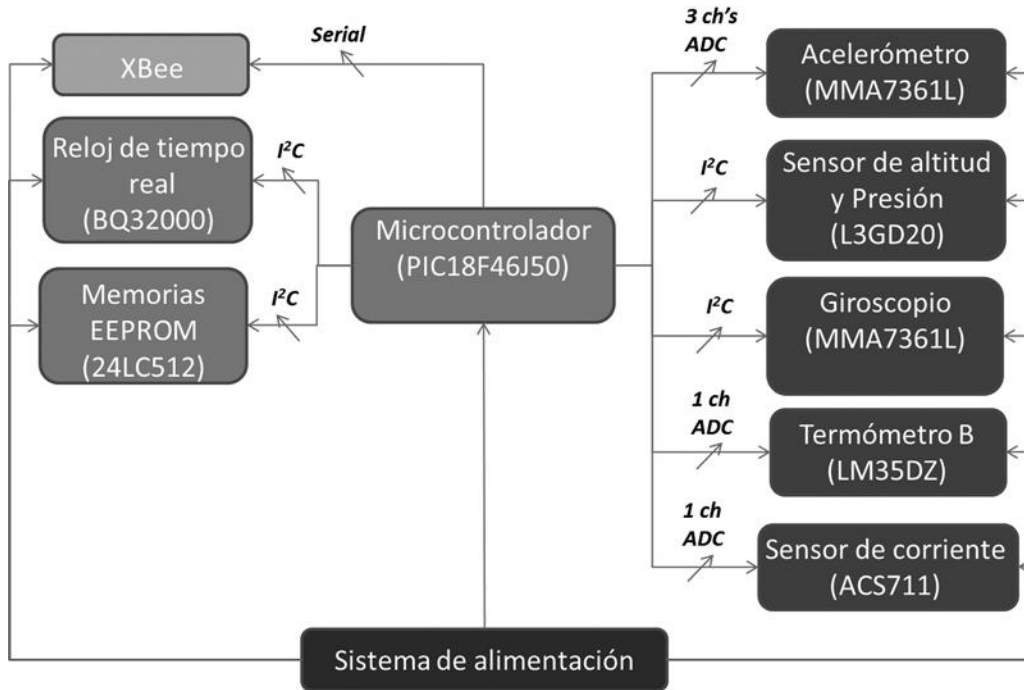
XBee

Serial

Reloj de tiempo real (BQ32000)

$I^2C$

Memorias EEPROM (24LC512)

$I^2C$

Microcontrolador (PIC18F46J50)

3 ch's ADC

Acelerómetro (MMA7361L)

$I^2C$

Sensor de altitud y Presión (L3GD20)

$I^2C$

Giroscopio (MMA7361L)

1 ch ADC

Termómetro B (LM35DZ)

1 ch ADC

Sensor de corriente (ACS711)

Sistema de alimentación